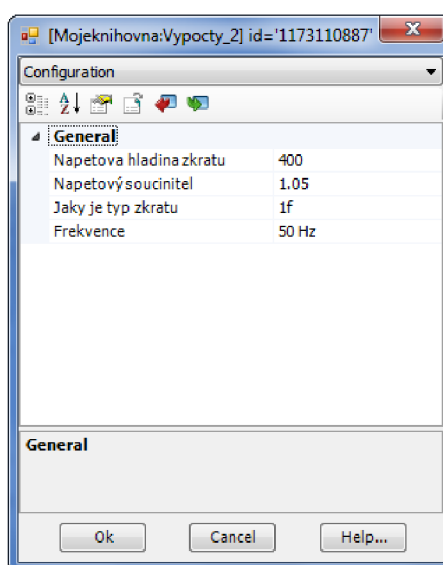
[Mojeknihovna:Vypocty_2] id='1173110887'

Configuration

General

| | |
|---|---|
| Napetova hladina zkratu | 400 |
| Napetový soucinitel | 1.05 |
| Jaky je typ zkratu | 1f |
| Frekvence | 50 Hz |

General

Ok Cancel Help...